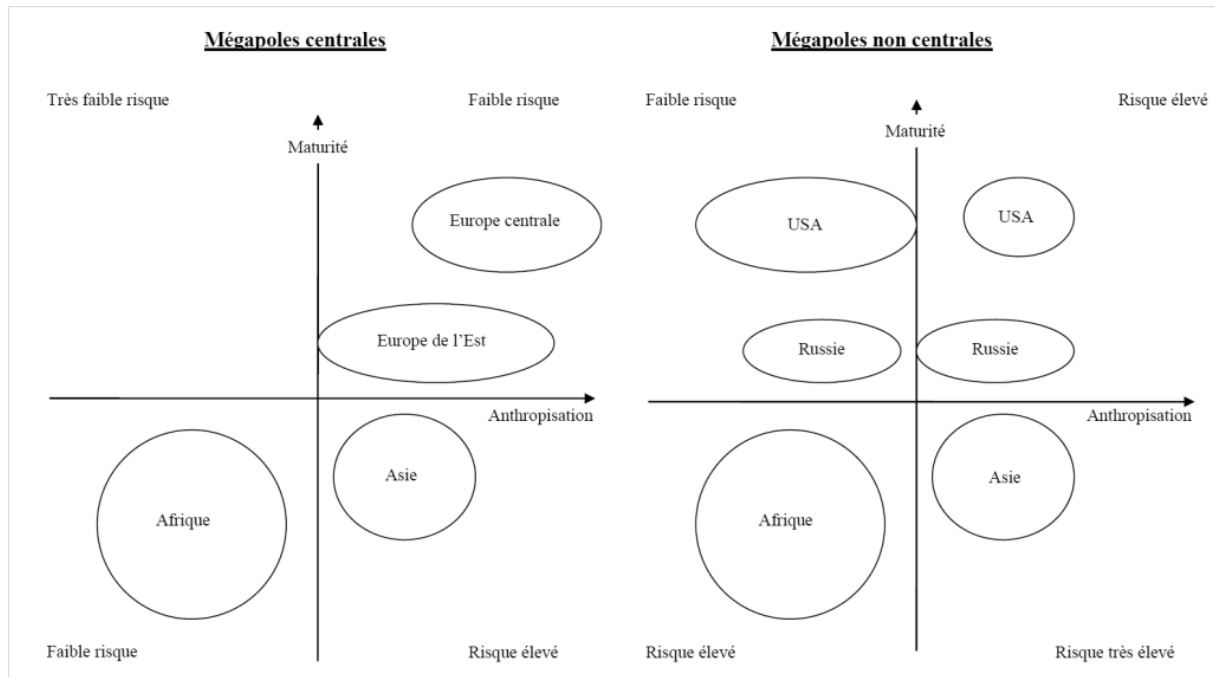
Mégapoles centrales

Très faible risque

Faible risque

Maturité

Europe centrale

Europe de l'Est

Anthropisation

Asie

Afrique

Faible risque

Risque élevé

Mégapoles non centrales

Faible risque

Risque élevé

Maturité

USA

USA

Russie

Russie

Anthropisation

Asie

Afrique

Risque élevé

Risque très élevé